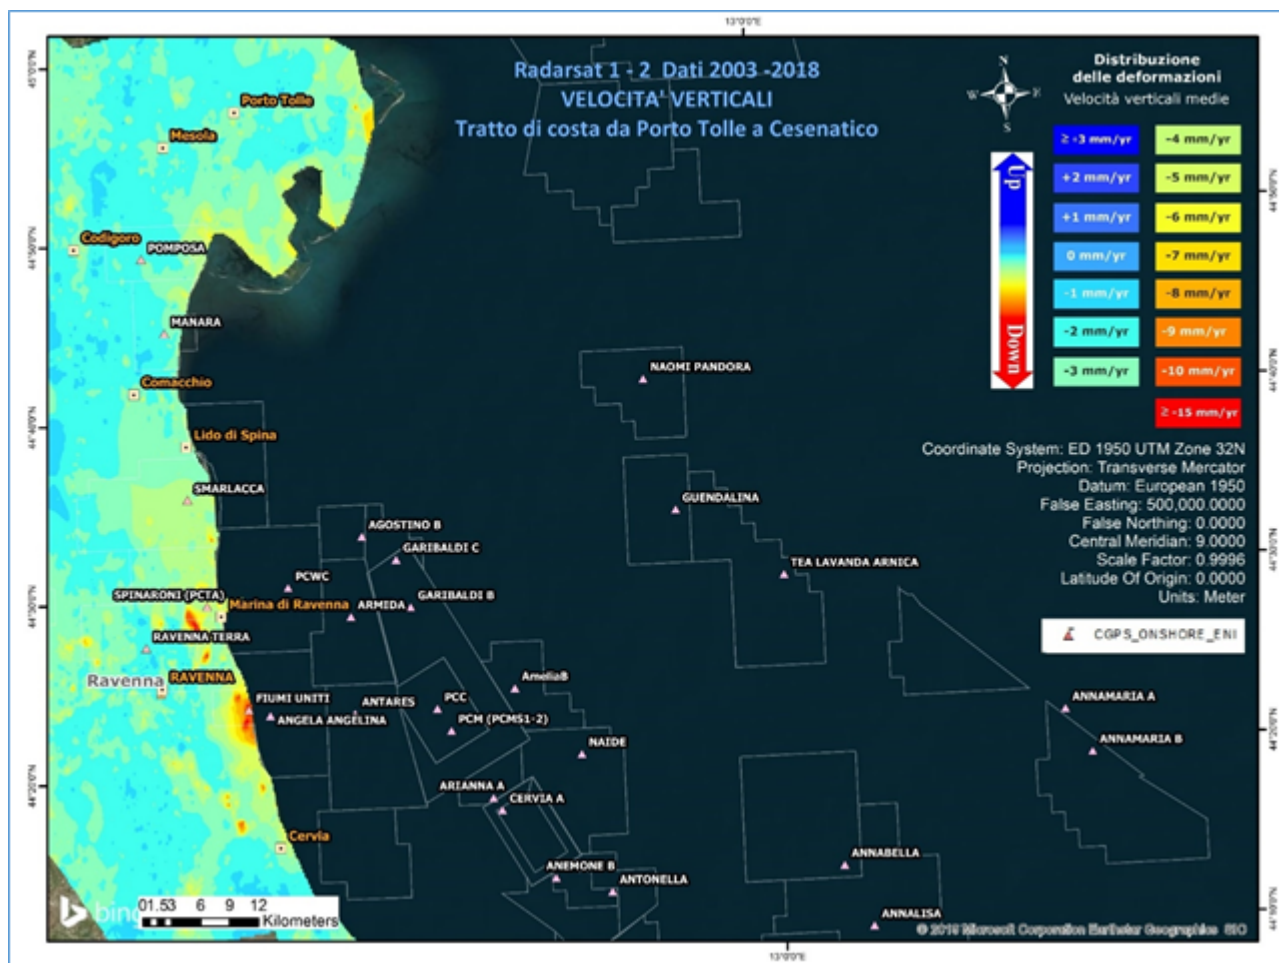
13°0'0"E

45°0'0"N

44°50'0"N

44°40'0"N

44°30'0"N

44°20'0"N

Radarsat 1 - 2 Dati 2003 -2018
VELOCITA' VERTICALI
Tratto di costa da Porto Tolle a Cesenatico

N
W E
S

Distribuzione delle deformazioni
Velocità verticali medie

Up
Down

| | |
|---|---|
| ≥ +3 mm/yr | -4 mm/yr |
| +2 mm/yr | -5 mm/yr |
| +1 mm/yr | -6 mm/yr |
| 0 mm/yr | -7 mm/yr |
| -1 mm/yr | -8 mm/yr |
| -2 mm/yr | -9 mm/yr |
| -3 mm/yr | -10 mm/yr |
| | ≥ -15 mm/yr |

Coordinate System: ED 1950 UTM Zone 32N
Projection: Transverse Mercator
Datum: European 1950
False Easting: 500,000.0000
False Northing: 0.0000
Central Meridian: 9.0000
Scale Factor: 0.9996
Latitude Of Origin: 0.0000
Units: Meter

CGPS_ONSHORE_ENI

Porto Tolle
Mesola
Codigoro
POMPOSA
MANARA
Comacchio
Lido di Spina
SMARLACCA
SPINARONI (PCTA)
Marina di Ravenna
RAVENNA TERRA
Ravenna
RAVENNA
Cervia
NAOMI PANDORA
GUENDALINA
AGOSTINO B
GARIBALDI C
PCWC
ARMIDA
GARIBALDI B
TEA LAVANDA ARNICA
AmeliaB
FIUMI UNITI
ANGELA ANGELINA
ANTARES
PCC
PCM (PCMS1-2)
NAIDE
ARIANNA A
CERVIA A
ANNAMARIA A
ANNAMARIA B
ANNABELLA
ANEMONE B
ANTONELLA
ANNALISA

bing
0 1.5 3 6 9 12
Kilometers

© 2018 Microsoft Corporation Earthstar Geographics SIO

13°0'0"E